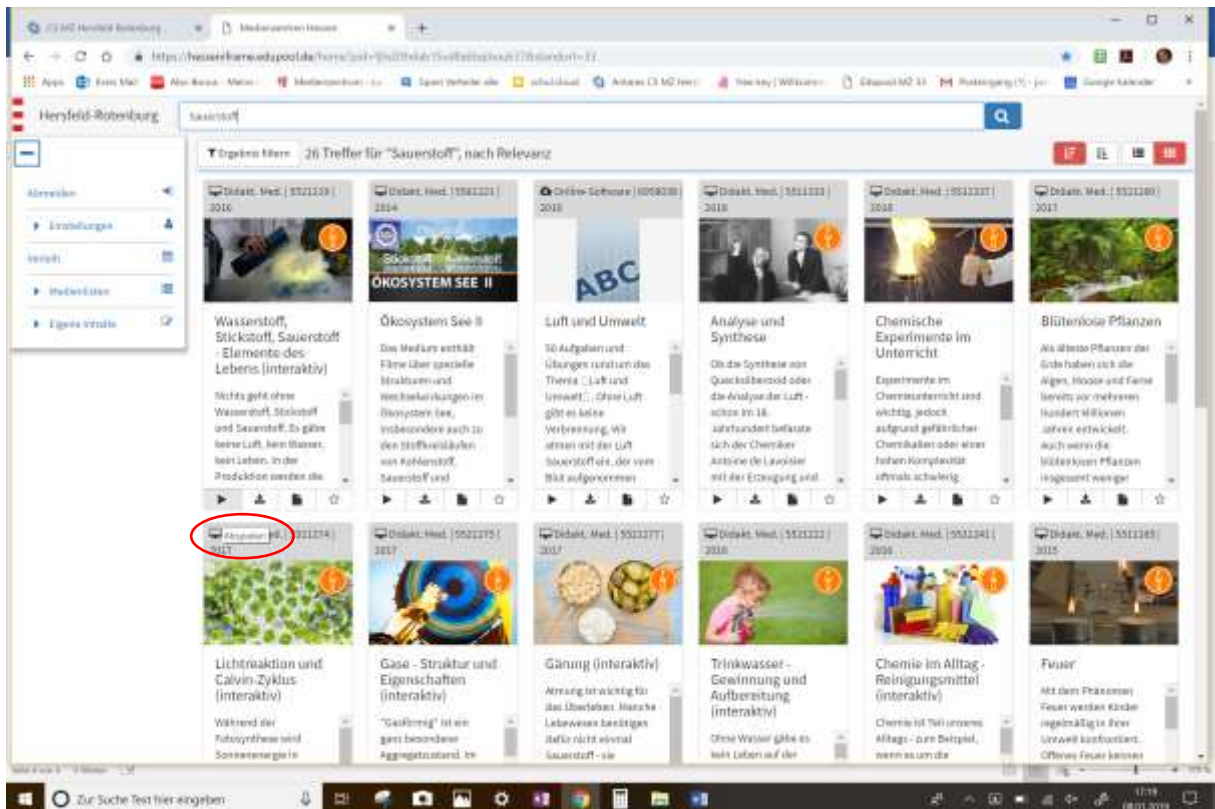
CS MZ Hersfeld-Rotenburg × Medienzentren Hessen × +

https://hessen.edupool.de/

Apps Mail Medienzentrum Sauerstoff Edupool MZ Google Kalender

Hersfeld-Rotenburg

Sauerstoff

Abmelden

Einstellungen

Verleih

Medienlisten

Eigene Inhalte

Ergebnis filtern 26 Treffer für "Sauerstoff", nach Relevanz

Didakt. Med. | 5521219 | 2016

Wasserstoff, Stickstoff, Sauerstoff - Elemente des Lebens (interaktiv)

Nichts geht ohne Wasserstoff, Stickstoff und Sauerstoff. Es gäbe keine Luft, kein Wasser, kein Leben. In der Produktion werden die

Didakt. Med. | 5561221 | 2014

ÖKOSYSTEM SEE II

Ökosystem See II

Das Medium enthält Filme über spezielle Strukturen und Wechselwirkungen im Ökosystem See, insbesondere auch zu den Stoffkreisläufen von Kohlenstoff, Sauerstoff und

Online-Software | 2018

ABC

Luft und Umwelt

50 Aufgaben und Übungen rund um das Thema „Luft und Umwelt". Ohne Luft gibt es keine Verbrennung. Wir atmen mit der Luft Sauerstoff ein, der vom Blut aufgenommen

Didakt. Med. | 5521222 | 2018

Analyse und Synthese

Ob die Synthese von Quecksilberoxid oder die Analyse der Luft - schon im 18. Jahrhundert befasste sich der Chemiker Antoine de Lavoisier mit der Erzeugung und

Didakt. Med. | 5521227 | 2018

Chemische Experimente im Unterricht

Experimente im Chemieunterricht sind wichtig, jedoch aufgrund gefährlicher Chemikalien oder einer hohen Komplexität oftmals schwierig

Didakt. Med. | 5521200 | 2017

Blütenlose Pflanzen

Als älteste Pflanzen der Erde haben sich die Algen, Moose und Farne bereits vor mehreren hundert Millionen Jahren entwickelt. Auch wenn die blütenlosen Pflanzen insgesamt weniger

Abspielen | 5521274 | 2017

Lichtreaktion und Calvin-Zyklus (interaktiv)

Während der Fotosynthese wird Sonnenenergie in

Didakt. Med. | 5521275 | 2017

Gase - Struktur und Eigenschaften (interaktiv)

"Gasförmig" ist ein ganz besonderer Aggregatzustand. Im

Didakt. Med. | 5521277 | 2017

Gärung (interaktiv)

Atmung ist wichtig für das Überleben. Manche Lebewesen benötigen dafür nicht einmal Sauerstoff - sie

Didakt. Med. | 5521222 | 2016

Trinkwasser - Gewinnung und Aufbereitung (interaktiv)

Ohne Wasser gäbe es kein Leben auf der

Didakt. Med. | 5521241 | 2016

Chemie im Alltag - Reinigungsmittel (interaktiv)

Chemie ist Teil unseres Alltags - zum Beispiel, wenn es um die

Didakt. Med. | 5521165 | 2015

Feuer

Mit dem Phänomen Feuer werden Kinder regelmäßig in ihrer Umwelt konfrontiert. Offenes Feuer kennen

Zur Suche Text hier eingeben

17:19 08.01.2019